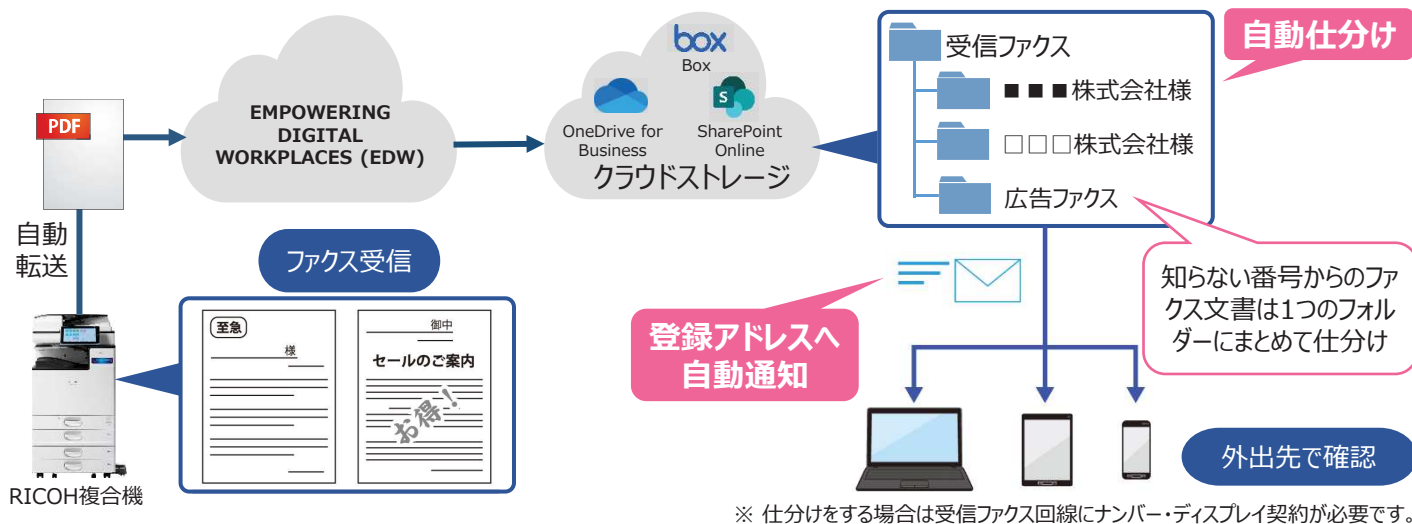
PDF

EMPOWERING DIGITAL WORKPLACES (EDW)

box
Box

OneDrive for Business

SharePoint Online

クラウドストレージ

受信ファクス
■■■株式会社様
□□□株式会社様
広告ファクス

自動仕分け

自動転送

ファクス受信

至急
様

御中
セールのご案内
お得!

RICOH複合機

登録アドレスへ自動通知

知らない番号からのファクス文書は1つのフォルダーにまとめて仕分け

外出先で確認

※ 仕分けをする場合は受信ファクス回線にナンバー・ディスプレイ契約が必要です。